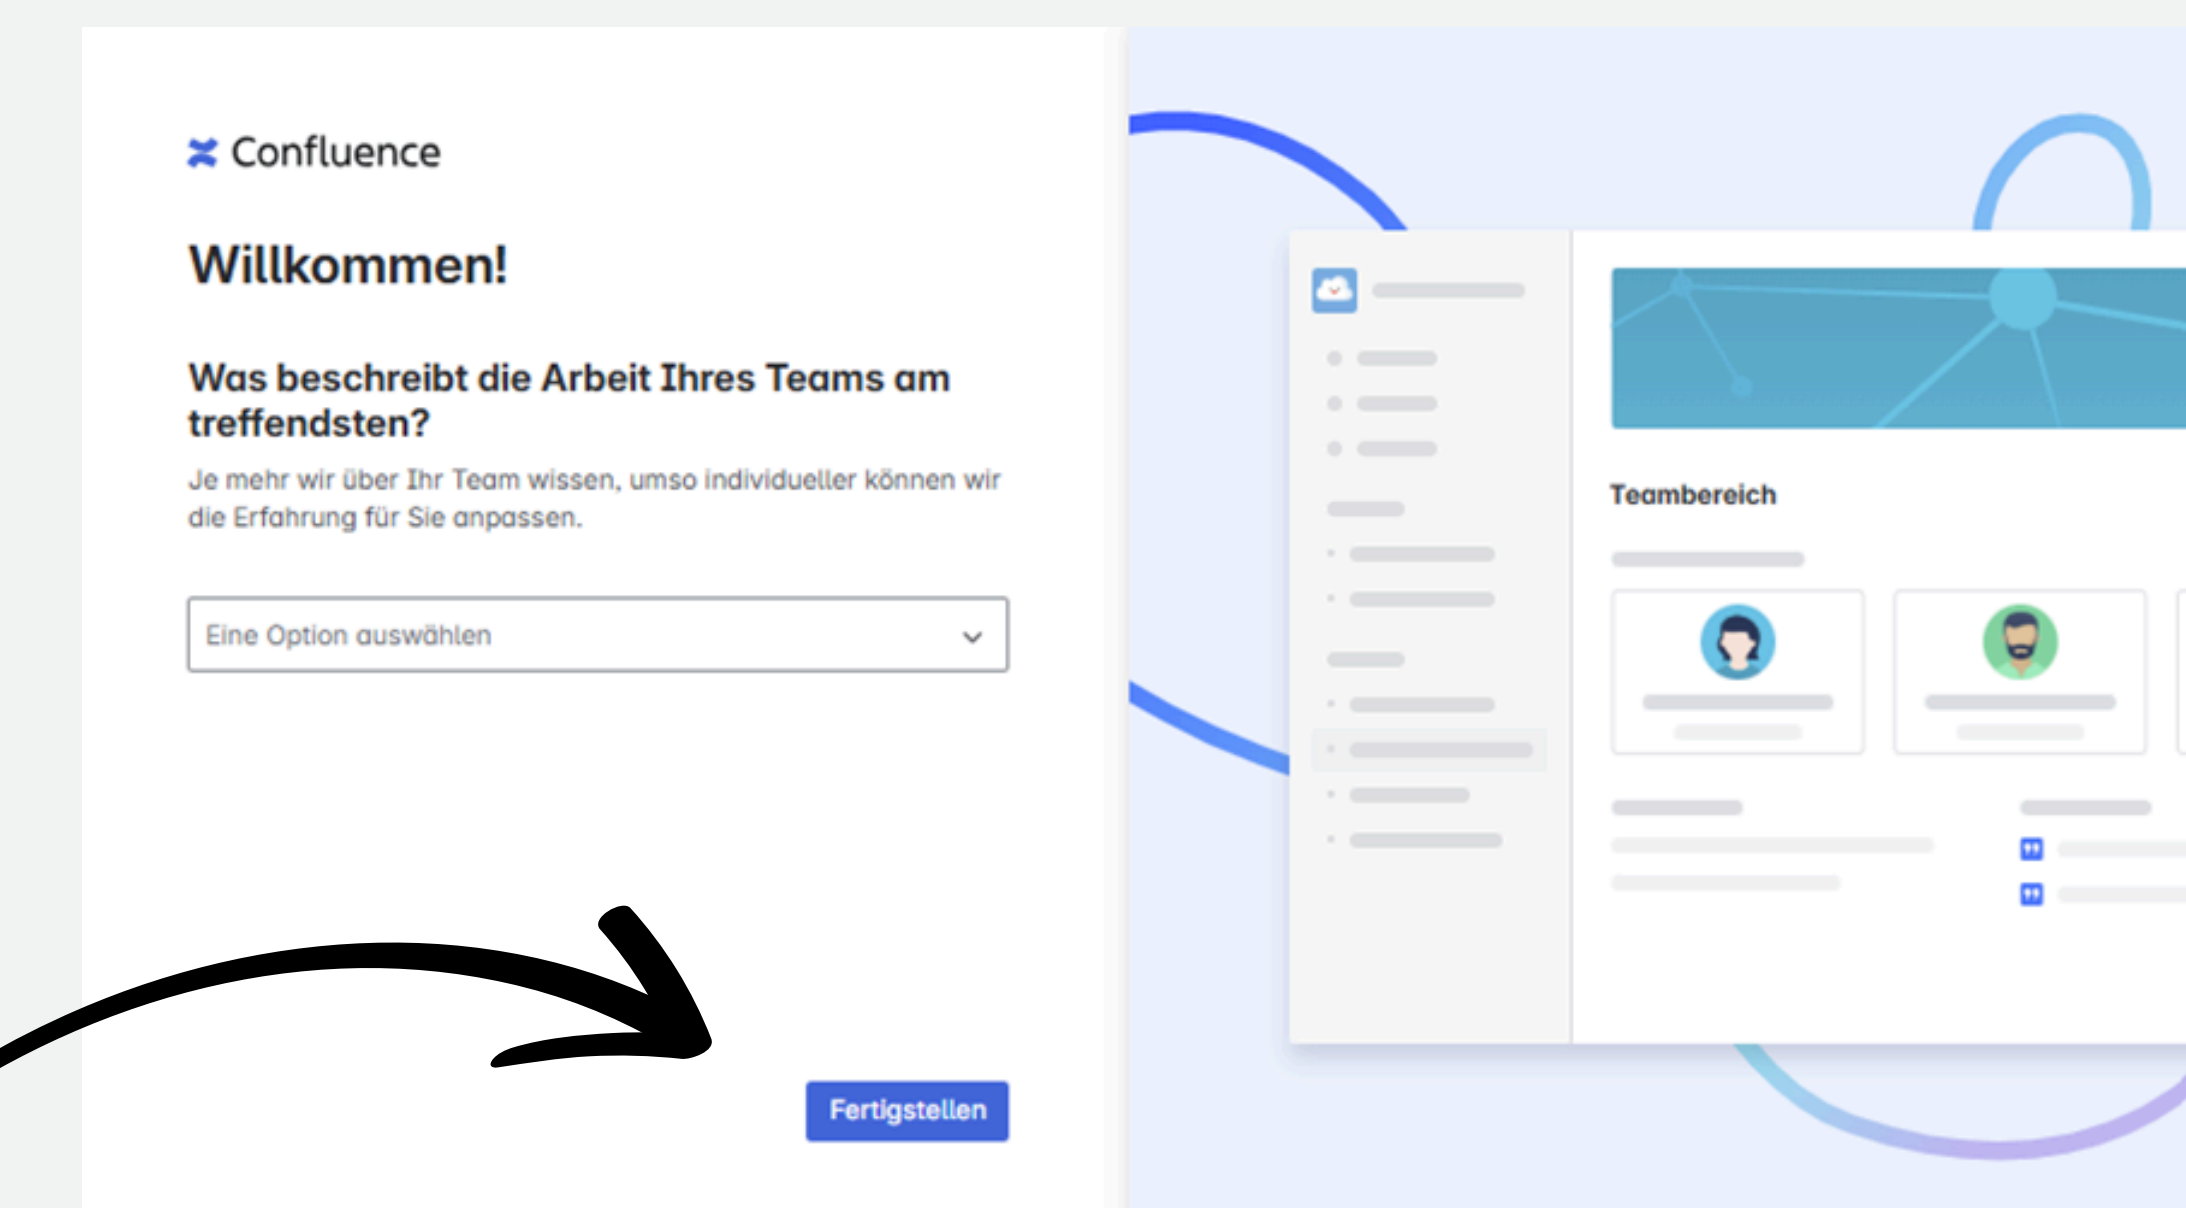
Confluence

Willkommen!

Was beschreibt die Arbeit Ihres Teams am treffendsten?

Je mehr wir über Ihr Team wissen, umso individueller können wir die Erfahrung für Sie anpassen.

Eine Option auswählen

Fertigstellen

Teambereich